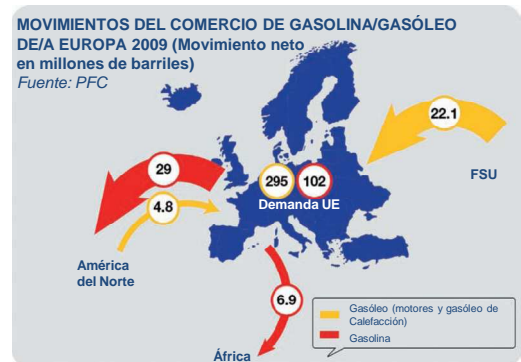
MOVIMIENTOS DEL COMERCIO DE GASOLINA/GASÓLEO DE/A EUROPA 2009 (Movimiento neto en millones de barriles)
Fuente: PFC

22.1

FSU

29

295

102

Demanda UE

4.8

América del Norte

6.9

África

Gasóleo (motores y gasóleo de Calefacción)
Gasolina